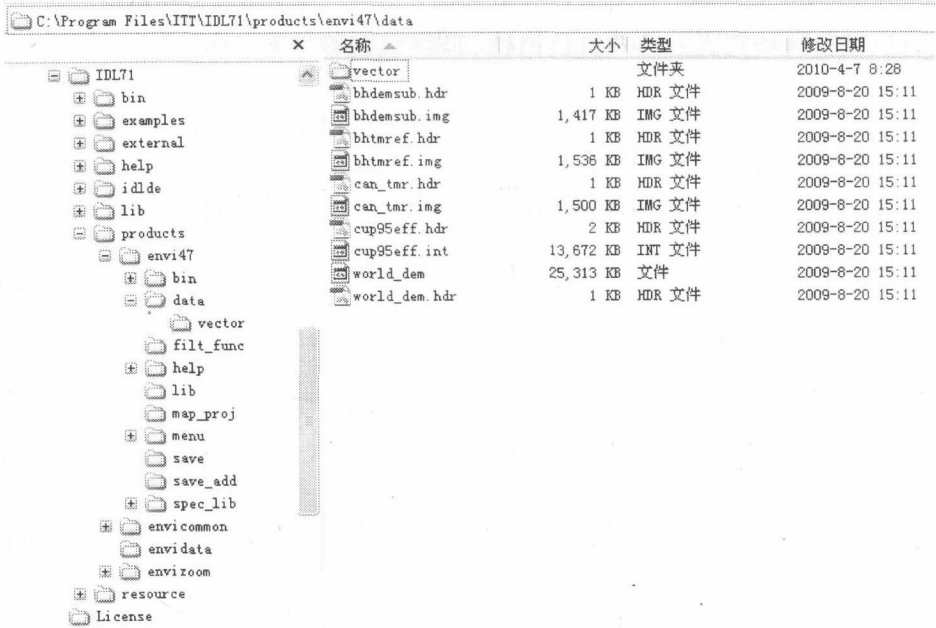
C:\Program Files\ITT\IDL71\products\envi47\data

×

IDL71
bin
examples
external
help
idlde
lib
products
envi47
bin
data
vector
filt_func
help
lib
map_proj
menu
save
save_add
spec_lib
envicommon
envidata
envizoom
resource
License

| 名称 | 大小 | 类型 | 修改日期 |
|---|---|---|---|
| vector | | 文件夹 | 2010-4-7 8:28 |
| bhdemsub.hdr | 1 KB | HDR 文件 | 2009-8-20 15:11 |
| bhdemsub.img | 1,417 KB | IMG 文件 | 2009-8-20 15:11 |
| bhtmref.hdr | 1 KB | HDR 文件 | 2009-8-20 15:11 |
| bhtmref.img | 1,536 KB | IMG 文件 | 2009-8-20 15:11 |
| can_tmr.hdr | 1 KB | HDR 文件 | 2009-8-20 15:11 |
| can_tmr.img | 1,500 KB | IMG 文件 | 2009-8-20 15:11 |
| cup95eff.hdr | 2 KB | HDR 文件 | 2009-8-20 15:11 |
| cup95eff.int | 13,672 KB | INT 文件 | 2009-8-20 15:11 |
| world_dem | 25,313 KB | 文件 | 2009-8-20 15:11 |
| world_dem.hdr | 1 KB | HDR 文件 | 2009-8-20 15:11 |